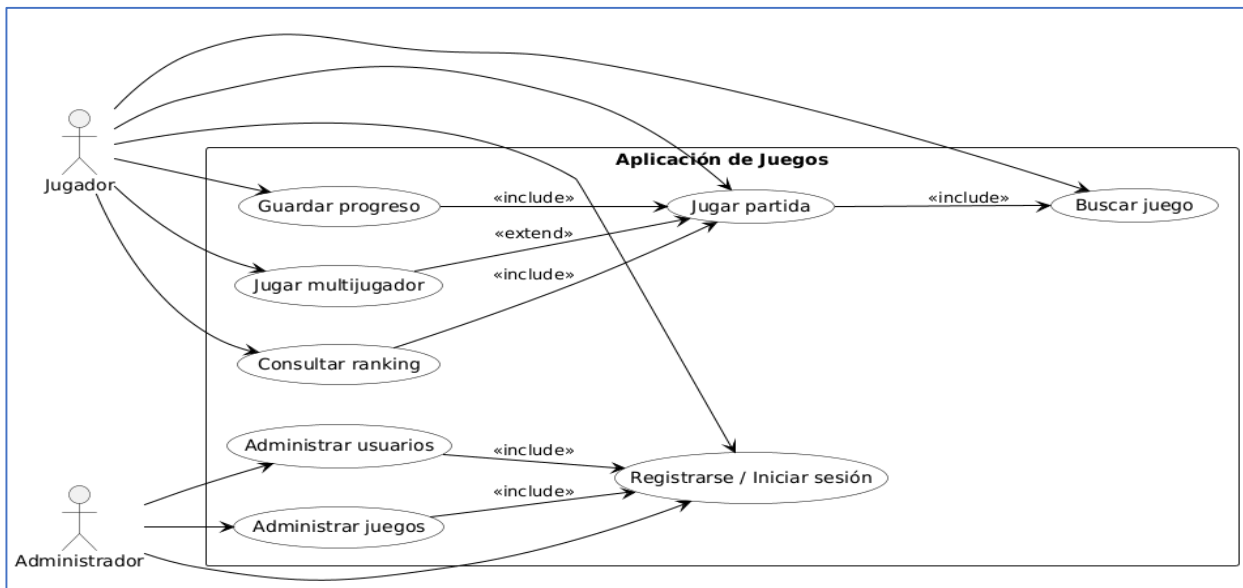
Aplicación de Juegos

Jugador

Guardar progreso

«include»

Jugar partida

«include»

Buscar juego

«extend»

Jugar multijugador

«include»

Consultar ranking

Administrar usuarios

«include»

Registrarse / Iniciar sesión

«include»

Administrar juegos

Administrador